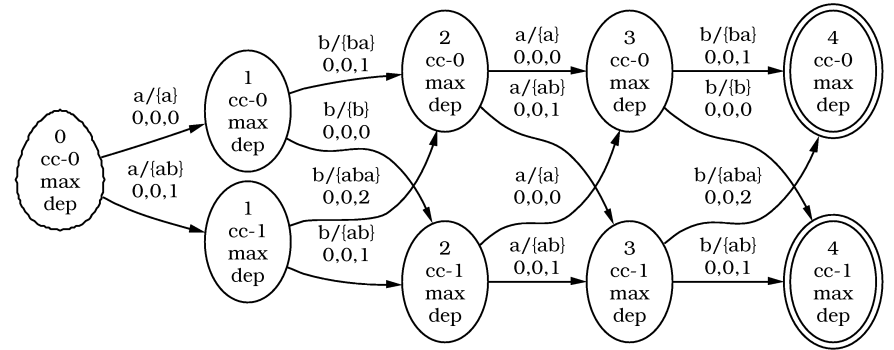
0
cc-0
max
dep

a/{a}
0,0,0

a/{ab}
0,0,1

1
cc-0
max
dep

1
cc-1
max
dep

b/{ba}
0,0,1

b/{b}
0,0,0

b/{aba}
0,0,2

b/{ab}
0,0,1

2
cc-0
max
dep

2
cc-1
max
dep

a/{a}
0,0,0

a/{ab}
0,0,1

a/{a}
0,0,0

a/{ab}
0,0,1

3
cc-0
max
dep

3
cc-1
max
dep

b/{ba}
0,0,1

b/{b}
0,0,0

b/{aba}
0,0,2

b/{ab}
0,0,1

4
cc-0
max
dep

4
cc-1
max
dep